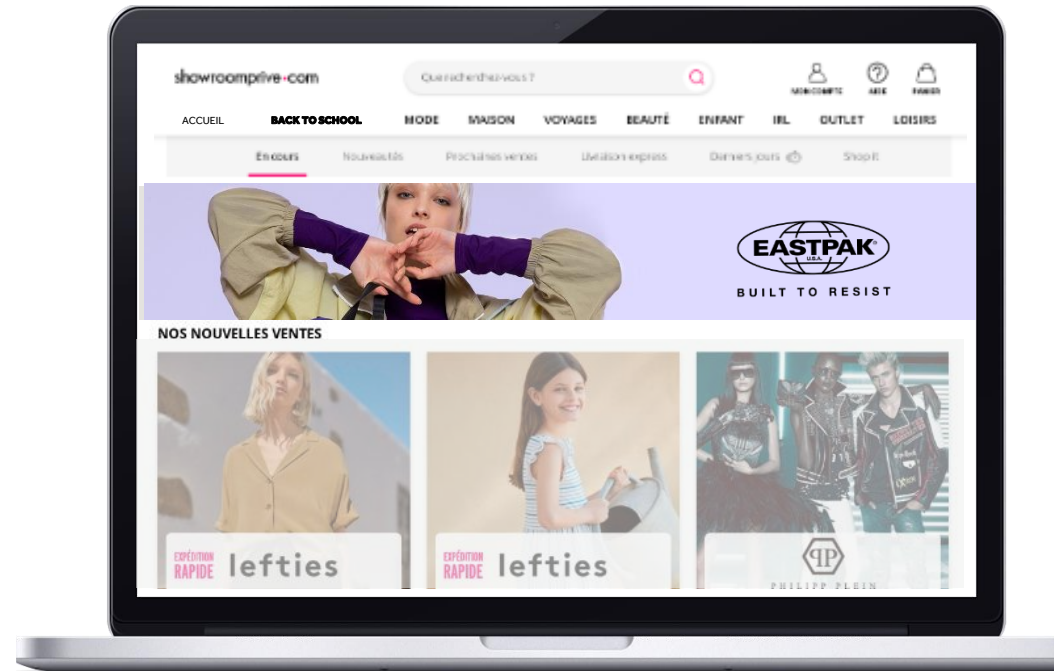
showroomprive.com

Que recherchez-vous ?

MON COMPTE AIDE PANIER

ACCUEIL BACK TO SCHOOL MODE MAISON VOYAGES BEAUTÉ ENFANT IRL OUTLET LOISIRS

En cours Nouveautés Prochaines ventes Livraison express Derniers jours Shop it

EASTPAK U.S.A.

BUILT TO RESIST

NOS NOUVELLES VENTES

EXPÉDITION RAPIDE lefties

EXPÉDITION RAPIDE lefties

PP PHILIPP PLEIN